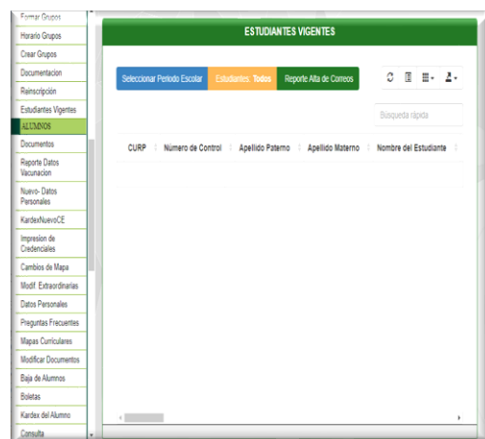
Formar Grupos
Horario Grupos
Crear Grupos
Documentacion
Reinscripción
Estudiantes Vigentes
ALUMNOS
Documentos
Reporte Datos Vacunacion
Nuevo- Datos Personales
KardexNuevoCE
Impresion de Credenciales
Cambios de Mapa
Modif. Extraordinarias
Datos Personales
Preguntas Frecuentes
Mapas Curriculares
Modificar Documentos
Baja de Alumnos
Boletas
Kardex del Alumno
Consulta

ESTUDIANTES VIGENTES

Seleccionar Periodo Escolar
Estudiantes: Todos
Reporte Alta de Correos

Busqueda rápida

| CURP | Número de Control | Apellido Paterno | Apellido Materno | Nombre del Estudiante |
|---|---|---|---|---|